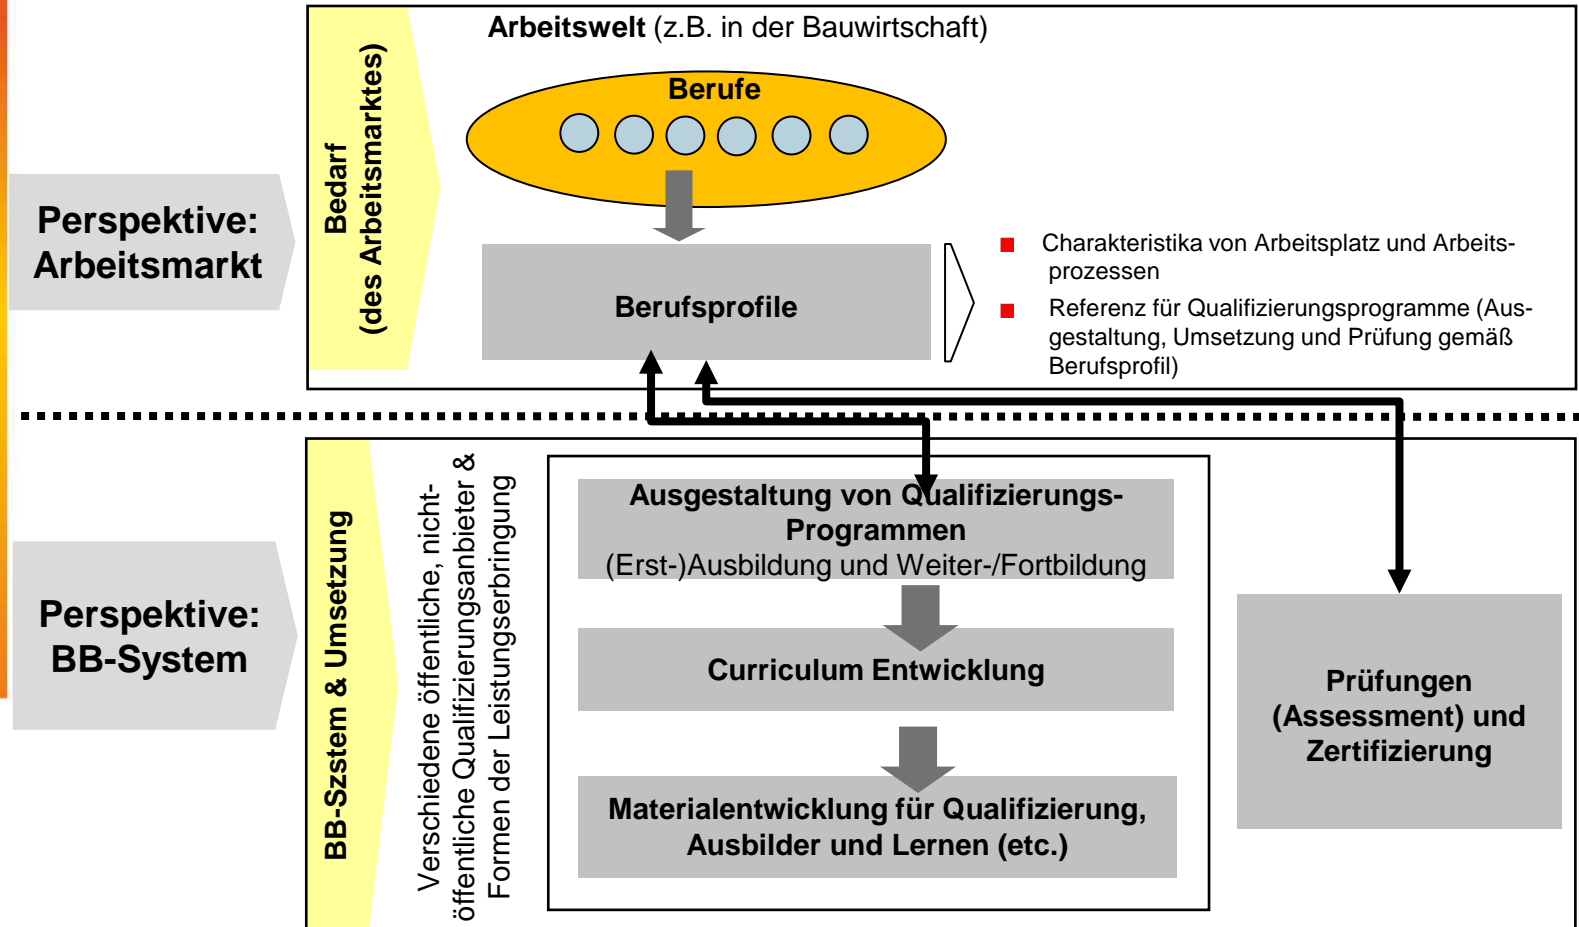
Perspektive: Arbeitsmarkt

Bedarf (des Arbeitsmarktes)

Arbeitswelt (z.B. in der Bauwirtschaft)

Berufe

Berufsprofile

Charakteristika von Arbeitsplatz und Arbeitsprozessen

Referenz für Qualifizierungsprogramme (Ausgestaltung, Umsetzung und Prüfung gemäß Berufsprofil)

Perspektive: BB-System

BB-Szstem & Umsetzung

Verschiedene öffentliche, nicht-öffentliche Qualifizierungsanbieter & Formen der Leistungserbringung

Ausgestaltung von Qualifizierungs-Programmen
(Erst-)Ausbildung und Weiter-/Fortbildung

Curriculum Entwicklung

Materialentwicklung für Qualifizierung, Ausbilder und Lernen (etc.)

Prüfungen (Assessment) und Zertifizierung